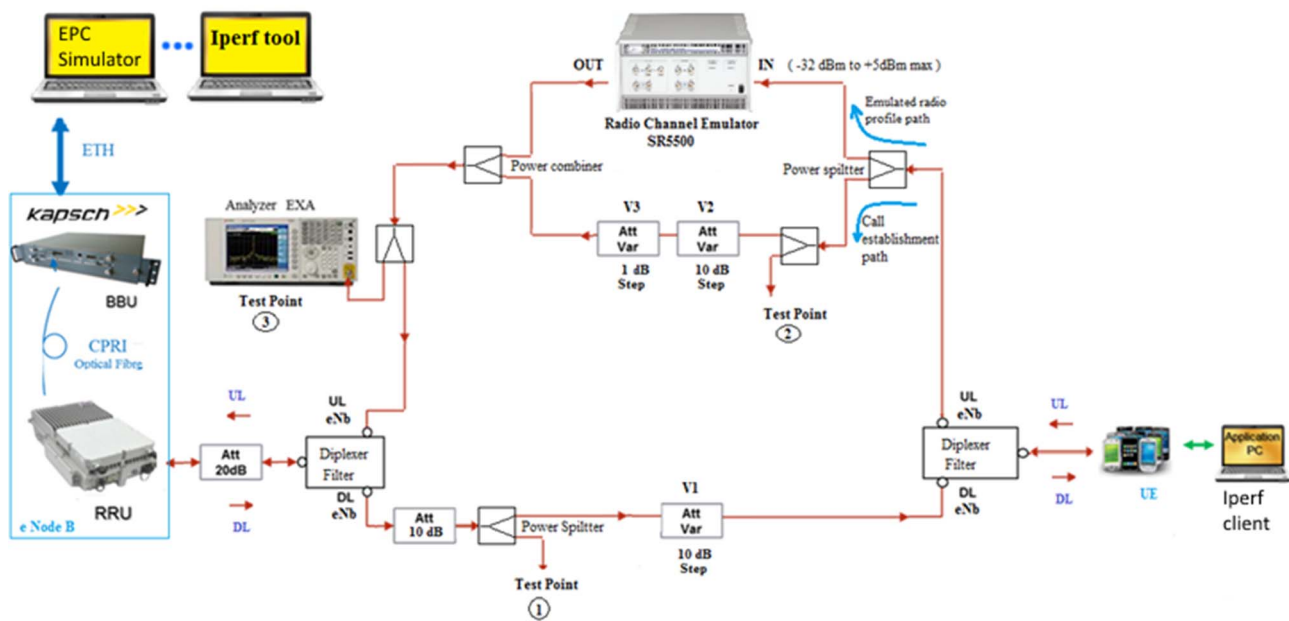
EPC Simulator

Iperf tool

ETH

kapsch

BBU

CPRI
Optical Fiber

RRU

e Node B

OUT

IN (-32 dBm to +5dBm max)

Radio Channel Emulator
SR5500

Emulated radio profile path

Power combiner

Power spiltter

Call establishment path

Analyzer EXA

Test Point
③

V3
Att
Var
1 dB
Step

V2
Att
Var
10 dB
Step

Test Point
②

UL

Att
20dB

DL

UL
eNb

Diplexer
Filter

DL
eNb

Att
10 dB

Power Spiltter

Test Point
①

V1
Att
Var
10 dB
Step

UL
eNb

Diplexer
Filter

DL
eNb

UL

DL

UE

Application PC

Iperf client